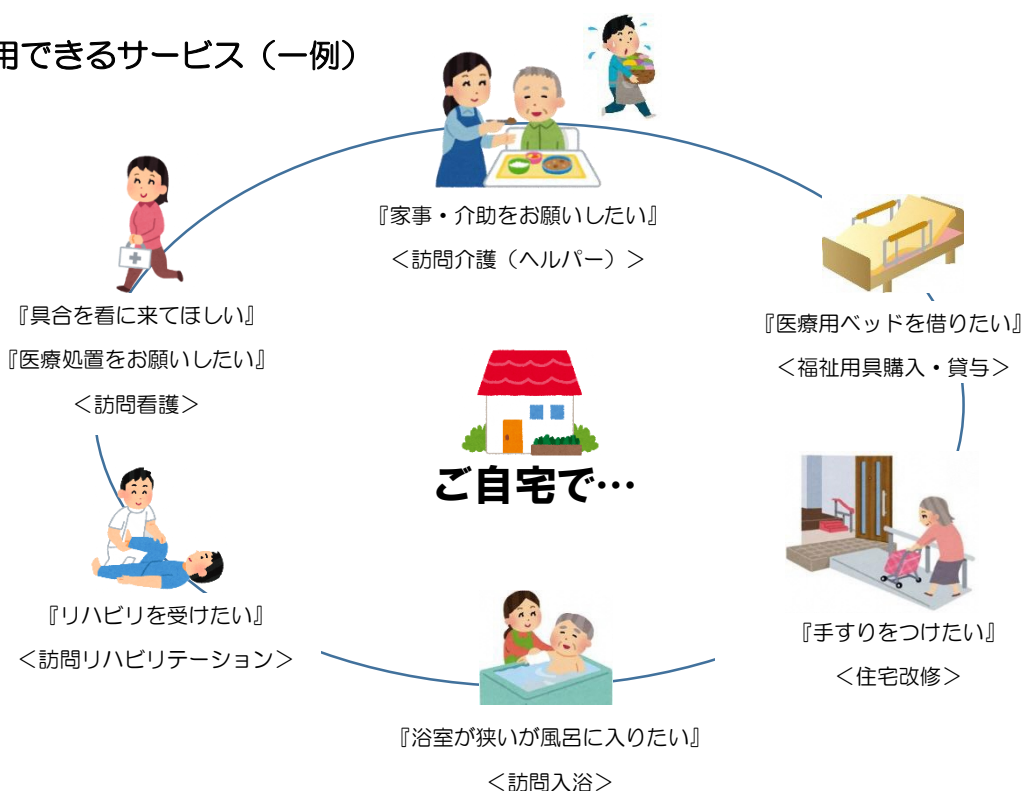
用できるサービス（一例）

『家事・介助をお願いしたい』
＜訪問介護（ヘルパー）＞

『具合を看に来てほしい』
『医療処置をお願いしたい』
＜訪問看護＞

『医療用ベッドを借りたい』
＜福祉用具購入・貸与＞

ご自宅で…

『リハビリを受けたい』
＜訪問リハビリテーション＞

『手すりをつけたい』
＜住宅改修＞

『浴室が狭いが風呂に入りたい』
＜訪問入浴＞